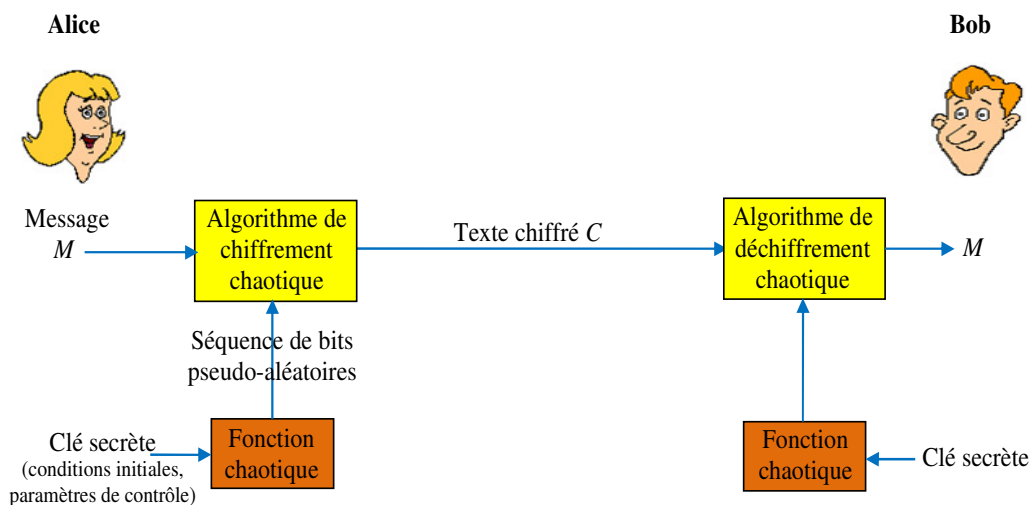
Alice

Bob

Message $M$

Algorithme de chiffrement chaotique

Texte chiffré $C$

Algorithme de déchiffrement chaotique

$M$

Séquence de bits pseudo-aléatoires

Clé secrète (conditions initiales, paramètres de contrôle)

Fonction chaotique

Fonction chaotique

Clé secrète